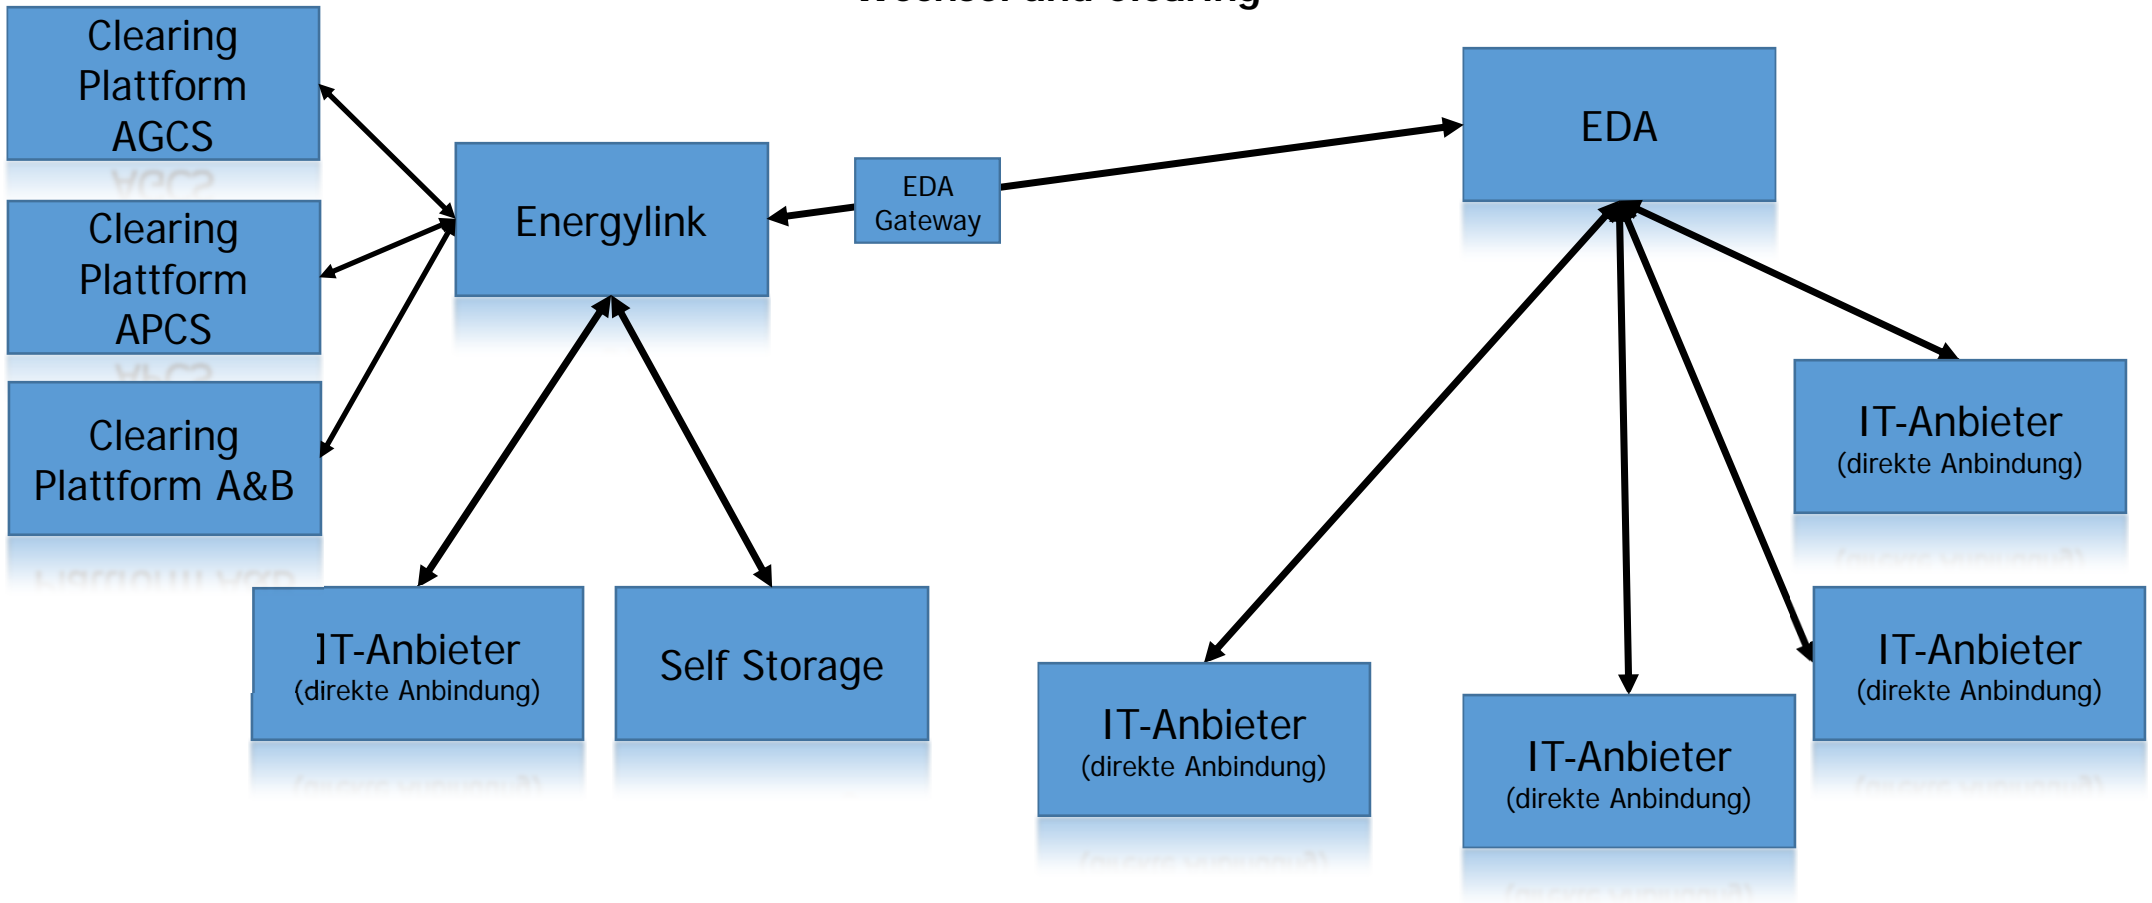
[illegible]

Clearing Plattform AGCS

Clearing Plattform APCS

Clearing Plattform A&B

Energylink

EDA Gateway

EDA

IT-Anbieter (direkte Anbindung)

Self Storage

IT-Anbieter (direkte Anbindung)

IT-Anbieter (direkte Anbindung)

IT-Anbieter (direkte Anbindung)

IT-Anbieter (direkte Anbindung)